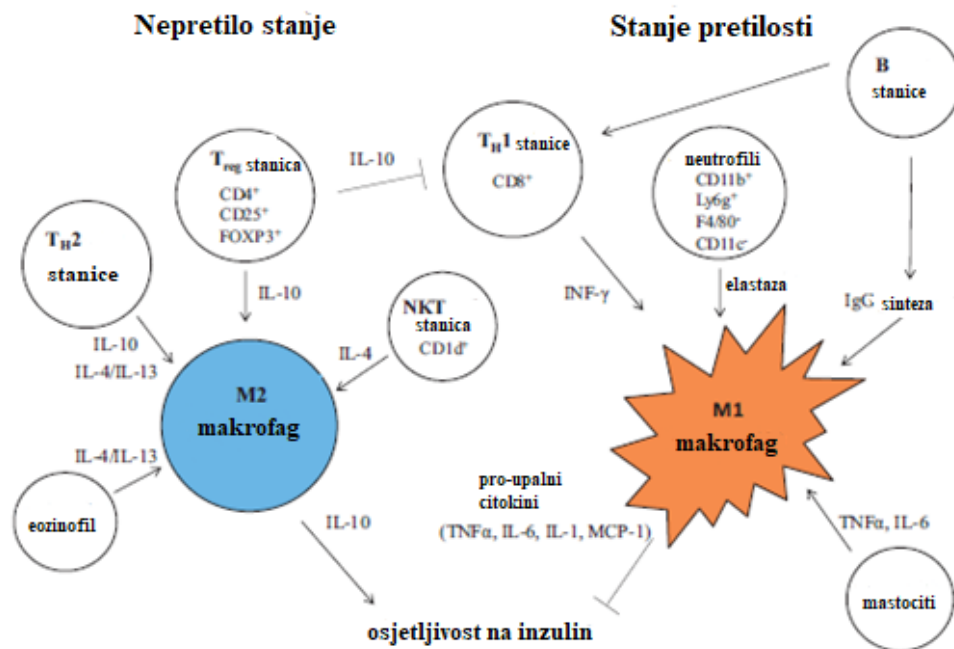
Nepretilo stanje

Stanje pretilosti

B stanice

$T_{reg}$ stanica
$CD4^+$
$CD25^+$
$FOXP3^+$

IL-10

$T_H1$ stanice
$CD8^+$

neutrofili
$CD11b^+$
$Ly6g^+$
$F4/80^+$
$CD11c^-$

$T_H2$ stanice

IL-10

INF-γ

elastaza

IgG sinteza

NKT stanica
$CD1d^+$

IL-10
IL-4/IL-13

IL-4

M2 makrofag

M1 makrofag

IL-4/IL-13

eozinofil

pro-upalni citokini
(TNFα, IL-6, IL-1, MCP-1)

TNFα, IL-6

IL-10

mastociti

osjetljivost na inzulin